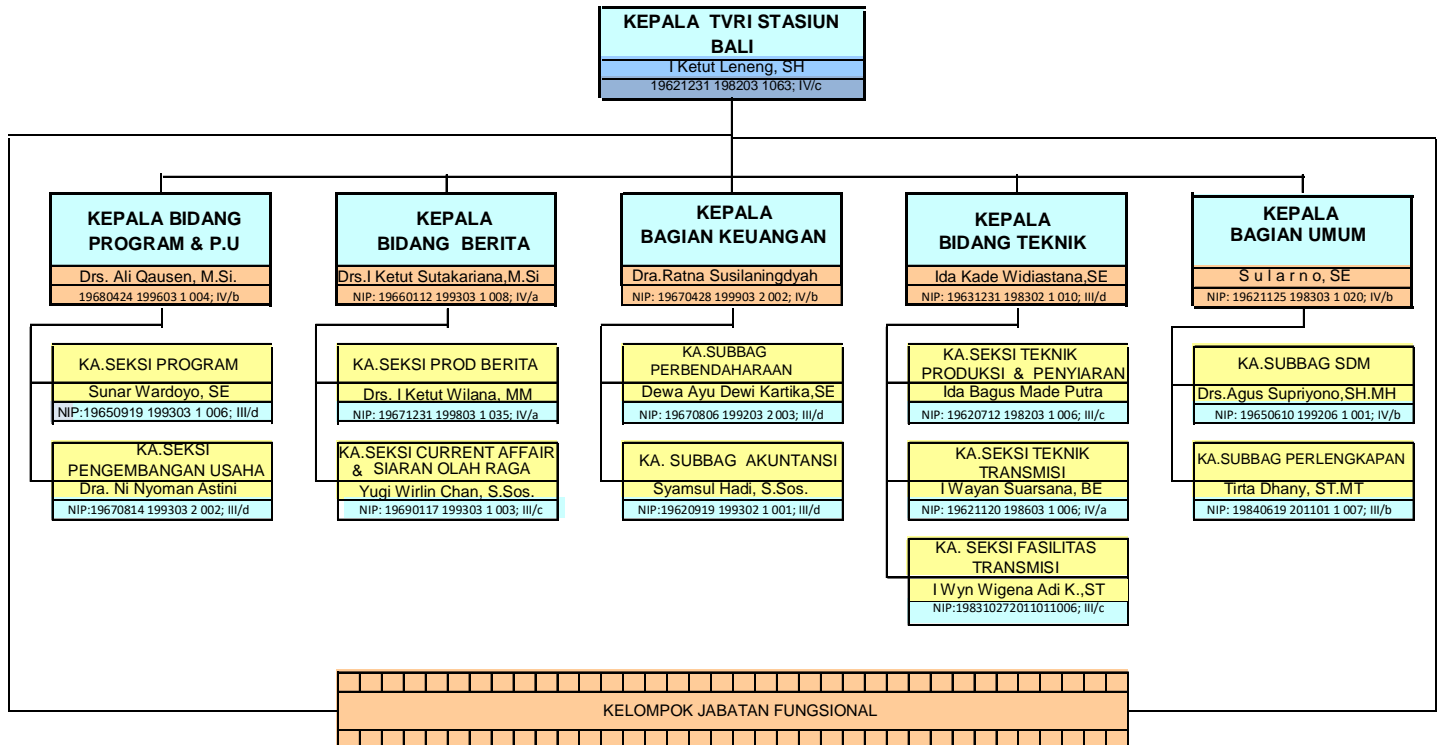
KEPALA TVRI STASIUN BALI
I Ketut Leneng, SH
19621231 198203 1063; IV/c

KEPALA BIDANG PROGRAM & P.U
Drs. Ali Qausen, M.Si.
19680424 199603 1 004; IV/b

KA.SEKSI PROGRAM
Sunar Wardoyo, SE
NIP:19650919 199303 1 006; III/d

KA.SEKSI PENGEMBANGAN USAHA
Dra. Ni Nyoman Astini
NIP:19670814 199303 2 002; III/d

KEPALA BIDANG BERITA
Drs.I Ketut Sutakariana,M.Si
NIP: 19660112 199303 1 008; IV/a

KA.SEKSI PROD BERITA
Drs. I Ketut Wilana, MM
NIP: 19671231 199803 1 035; IV/a

KA.SEKSI CURRENT AFFAIR & SIARAN OLAH RAGA
Yugi Wirlin Chan, S.Sos.
NIP: 19690117 199303 1 003; III/c

KEPALA BAGIAN KEUANGAN
Dra.Ratna Susilaningdyah
NIP: 19670428 199903 2 002; IV/b

KA.SUBBAG PERBENDAHARAAN
Dewa Ayu Dewi Kartika,SE
NIP: 19670806 199203 2 003; III/d

KA. SUBBAG AKUNTANSI
Syamsul Hadi, S.Sos.
NIP:19620919 199302 1 001; III/d

KEPALA BIDANG TEKNIK
Ida Kade Widiastana,SE
NIP: 19631231 198302 1 010; III/d

KA.SEKSI TEKNIK PRODUKSI & PENYIARAN
Ida Bagus Made Putra
NIP: 19620712 198203 1 006; III/c

KA.SEKSI TEKNIK TRANSMISI
I Wayan Suarsana, BE
NIP: 19621120 198603 1 006; IV/a

KA. SEKSI FASILITAS TRANSMISI
I Wyn Wigena Adi K.,ST
NIP:198310272011011006; III/c

KEPALA BAGIAN UMUM
S u l a r n o, SE
NIP: 19621125 198303 1 020; IV/b

KA.SUBBAG SDM
Drs.Agus Supriyono,SH.MH
NIP: 19650610 199206 1 001; IV/b

KA.SUBBAG PERLENGKAPAN
Tirta Dhany, ST.MT
NIP: 19840619 201101 1 007; III/b

KELOMPOK JABATAN FUNGSIONAL